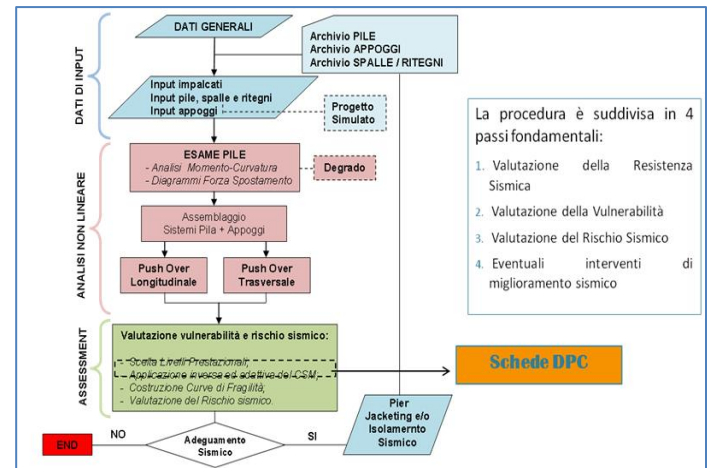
DATI DI INPUT

DATI GENERALI

Archivio PILE
Archivio APPOGGI
Archivio SPALLE / RITEGNI

Input impalcati
Input pile, spalle e ritegni
Input appoggi

Progetto Simulato

ANALISI NON LINEARE

ESAME PILE
- Analisi Momento-Curvatura
- Diagrammi Forza Spostamento

Degrado

Assemblaggio
Sistemi Pila + Appoggi

Push Over Longitudinale

Push Over Trasversale

ASSESSMENT

Valutazione vulnerabilità e rischio sismico:
- Scelta Livelli Prestazionali;
- Applicazione inversa ed adattiva del CSM;
- Costruzione Curve di Fragilità;
- Valutazione del Rischio sismico.

Schede DPC

Pier Jacketing e/o Isolamernto Sismico

END

NO

Adeguamento Sismico

SI

La procedura è suddivisa in 4 passi fondamentali:

1. Valutazione della Resistenza Sismica
2. Valutazione della Vulnerabilità
3. Valutazione del Rischio Sismico
4. Eventuali interventi di miglioramento sismico